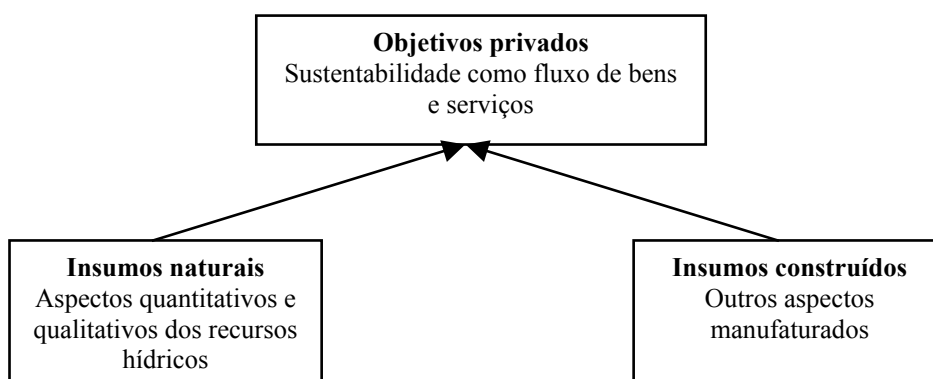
**Objetivos privados**
Sustentabilidade como fluxo de bens e serviços

**Insumos naturais**
Aspectos quantitativos e qualitativos dos recursos hídricos

**Insumos construídos**
Outros aspectos manufaturados